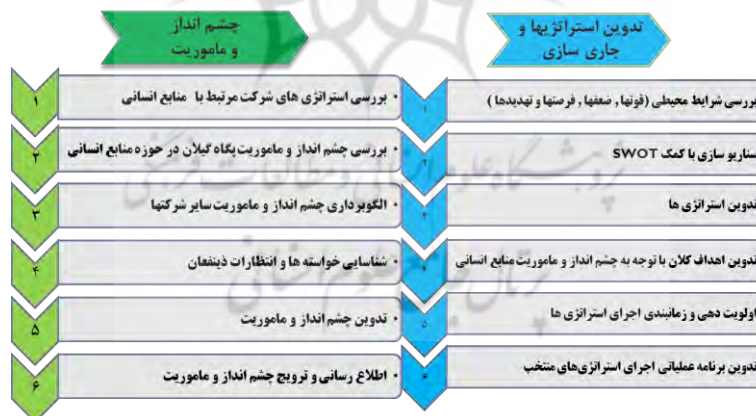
چشم انداز و ماموریت

۱ • بررسی استراتژی های شرکت مرتبط با منابع انسانی

۲ • بررسی چشم انداز و ماموریت پگاه گیلان در حوزه منابع انسانی

۳ • الگوبرداری چشم انداز و ماموریت سایر شرکتها

۴ • شناسایی خواسته ها و انتظارات ذینفعان

۵ • تدوین چشم انداز و ماموریت

۶ • اطلاع رسانی و ترویج چشم انداز و ماموریت

تدوین استراتژیها و جاری سازی

۱ بررسی شرایط محیطی (قوتها , ضعفها , فرصتها و تهدیدها )

۲ سناریو سازی با کمک SWOT

۳ تدوین استراتژی ها

۴ تدوین اهداف کلان با توجه به چشم انداز و ماموریت منابع انسانی

۵ اولویت دهی و زمانبندی اجرای استراتژی ها

۶ تدوین برنامه عملیاتی اجرای استراتژی‌های منتخب

پژوهشگاه علوم انسانی و مطالعات فرهنگی
پرتال جامع علوم انسانی